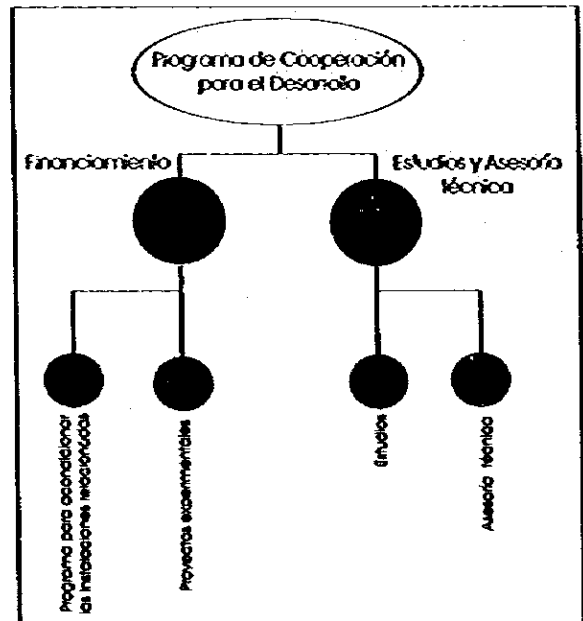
Programa de Cooperación para el Desarrollo

Financiamiento

Estudios y Asesoría técnica

Programa para acondicionar las instalaciones relacionadas

Proyectos experimentales

Estudios

Asesoría técnica